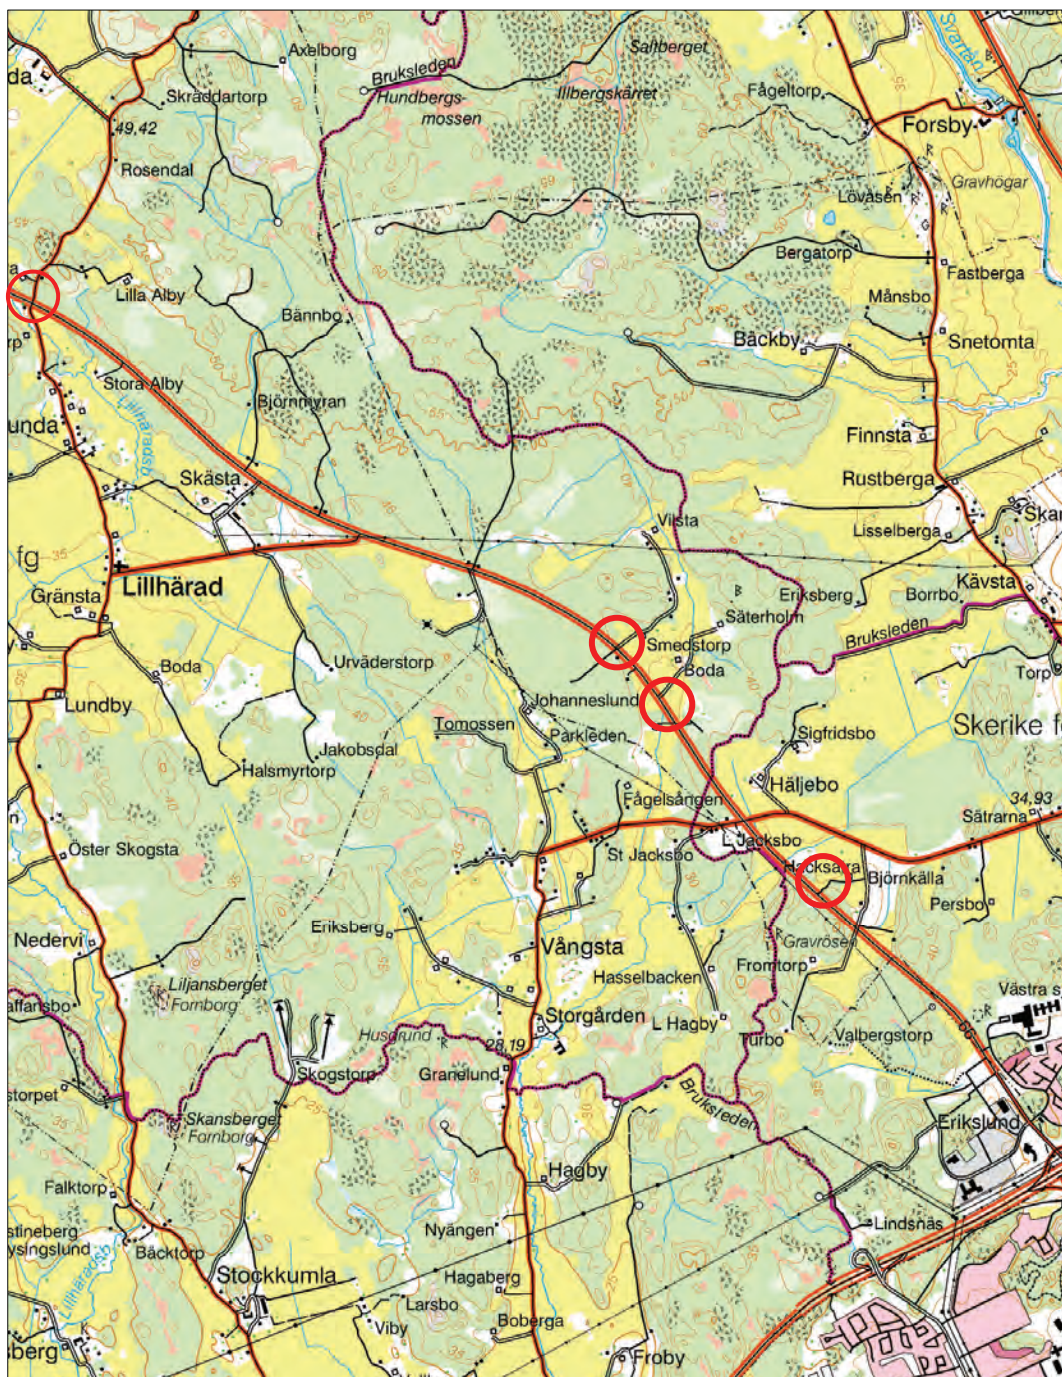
Axelborg
Bruksleden
Saltberget
Hundbergs-mossen
Illbergskärret
Fågeltorp
Svartån
Skräddartorp
49,42
Forsby
Rosendal
Gravhögar
Lövåsen
Bergatorp
Fastberga
Lilla Alby
Månsbo
Bännbo
Snetomta
Bäckby
Stora Alby
Björnmyran
unda
Lillhärad
Finnsta
Skästa
Rustberga
Vista
Lisselberga
Skar
Gränsta
Lillhärad
Eriksberg
Kävsta
Borrbo
Säterholm
Bruksleden
Smedstorp
Boda
Torp
Urväderstorp
Boda
Lundby
Johanneslund
Skerike f
Tomossen
Parkleden
Sigfridsbo
Jakobsdal
Halsmyrtorp
Häljebo
Fågelsången
34,93
Sätrarna
L Jacksbo
Öster Skogsta
St Jacksbo
Hacksarra
Björnkälla
Persbo
Eriksberg
Nedervi
Vångsta
Gravrösen
Liljansberget
Fornborg
Hasselbacken
Fromtorp
Västra s
affansbo
Storgården
L Hagby
Husdrund
28,19
Turbo
Valbergstorp
Skogstorp
Granelund
Bruksleden
torpet
Skansberget
Fornborg
Erikslund
Hagby
Falktorp
Lindsnäs
stineberg
ysingslund
Bäcktorp
Nyängen
Stockkumla
Lillhärad
Hagaberg
Larsbo
Viby
Boberga
berg
Froby